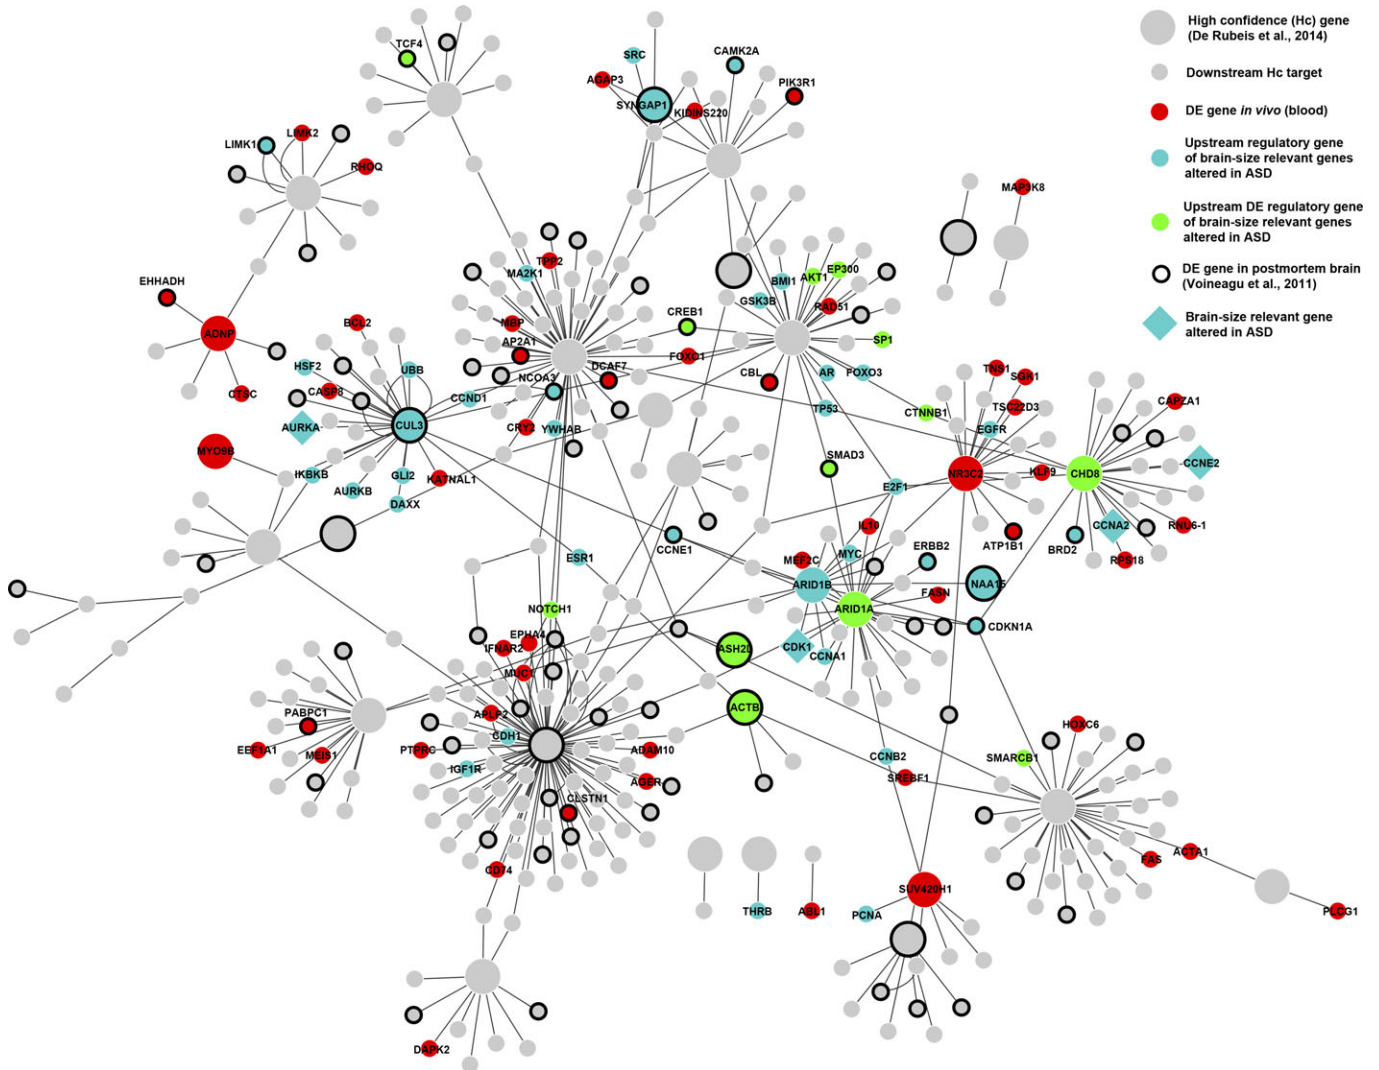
High confidence (Hc) gene (De Rubeis et al., 2014)

Downstream Hc target

DE gene *in vivo* (blood)

Upstream regulatory gene of brain-size relevant genes altered in ASD

Upstream DE regulatory gene of brain-size relevant genes altered in ASD

DE gene in postmortem brain (Voineagu et al., 2011)

Brain-size relevant gene altered in ASD

TCF4
SRC
CAMK2A
AGAP3
PIK3R1
SYNGAP1
KIDINS220
LIMK1
LIMK2
RHOQ
MAP3K8
EHHADH
ADNP
TPP2
MA2K1
AKT1
EP300
BMI1
GSK3B
RAD51
BCL2
MBP
CREB1
AP2A1
SP1
HSF2
UBB
FOXC1
CTSC
CASP8
NCOA3
DCAF7
CBL
AR
FOXO3
TNS1
SGK1
CAPZA1
CCND1
TP53
CTNNB1
TSC22D3
AURKA
CUL3
CRY2
YWHAB
EGFR
MYO9B
SMAD3
NR3C2
KLF9
CHD8
CCNE2
IKBKB
GLI2
KATNAL1
E2F1
AURKB
DAXX
CCNA2
IL10
RNU6-1
ERBB2
ATP1B1
BRD2
CCNE1
MEF2C
MYC
RPS18
ESR1
ARID1B
NAA15
NOTCH1
FASN
ARID1A
CDKN1A
EPHA4
IFNAR2
ASH2L
CDK1
CCNA1
MUC1
PABPC1
APLP2
ACTB
EEF1A1
MEIS1
CDH1
PTPRC
ADAM10
HOXC6
CCNB2
SMARCB1
IGF1R
AGER
SREBF1
CLSTN1
FAS
ACTA1
CD74
SUV420H1
THRB
ABL1
PCNA
PLCG1
DAPK2